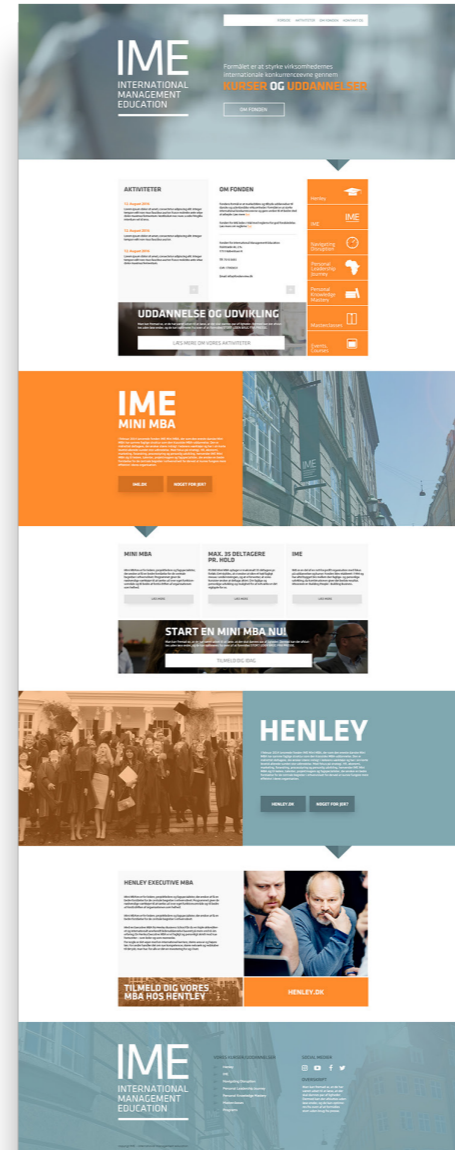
FONDEN AKTIVITETER HENLEY MINI MBA KONTAKT OS

IME
INTERNATIONAL
MANAGEMENT
EDUCATION

Formålet er at styrke virksomhedernes internationale konkurenceevne gennem
KURSER OG UDDANNELSER

OM FONDEN

AKTIVITETER

OM FONDEN

Henley

IME

Navigating Disruption

Personal Leadership Journey

Personal Knowledge Mastery

Masterclasses

Events Courses

UDDANNELSE OG UDVIKLING

LÆS MERE OM VORES AKTIVITETER

IME
MINI MBA

IME.DK

MØDET FOR JER?

MINI MBA

MAX. 35 DELTAGERE PR. HOLD

IME

LÆS MERE

LÆS MERE

LÆS MERE

START EN MINI MBA NU!

TILMELD DIG IDAG

HENLEY

HENLEY.DK

MØDET FOR JER?

HENLEY EXECUTIVE MBA

TILMELD DIG VORES MBA HOS HENLEY

HENLEY.DK

IME
INTERNATIONAL
MANAGEMENT
EDUCATION

SOCIAL MEDIER